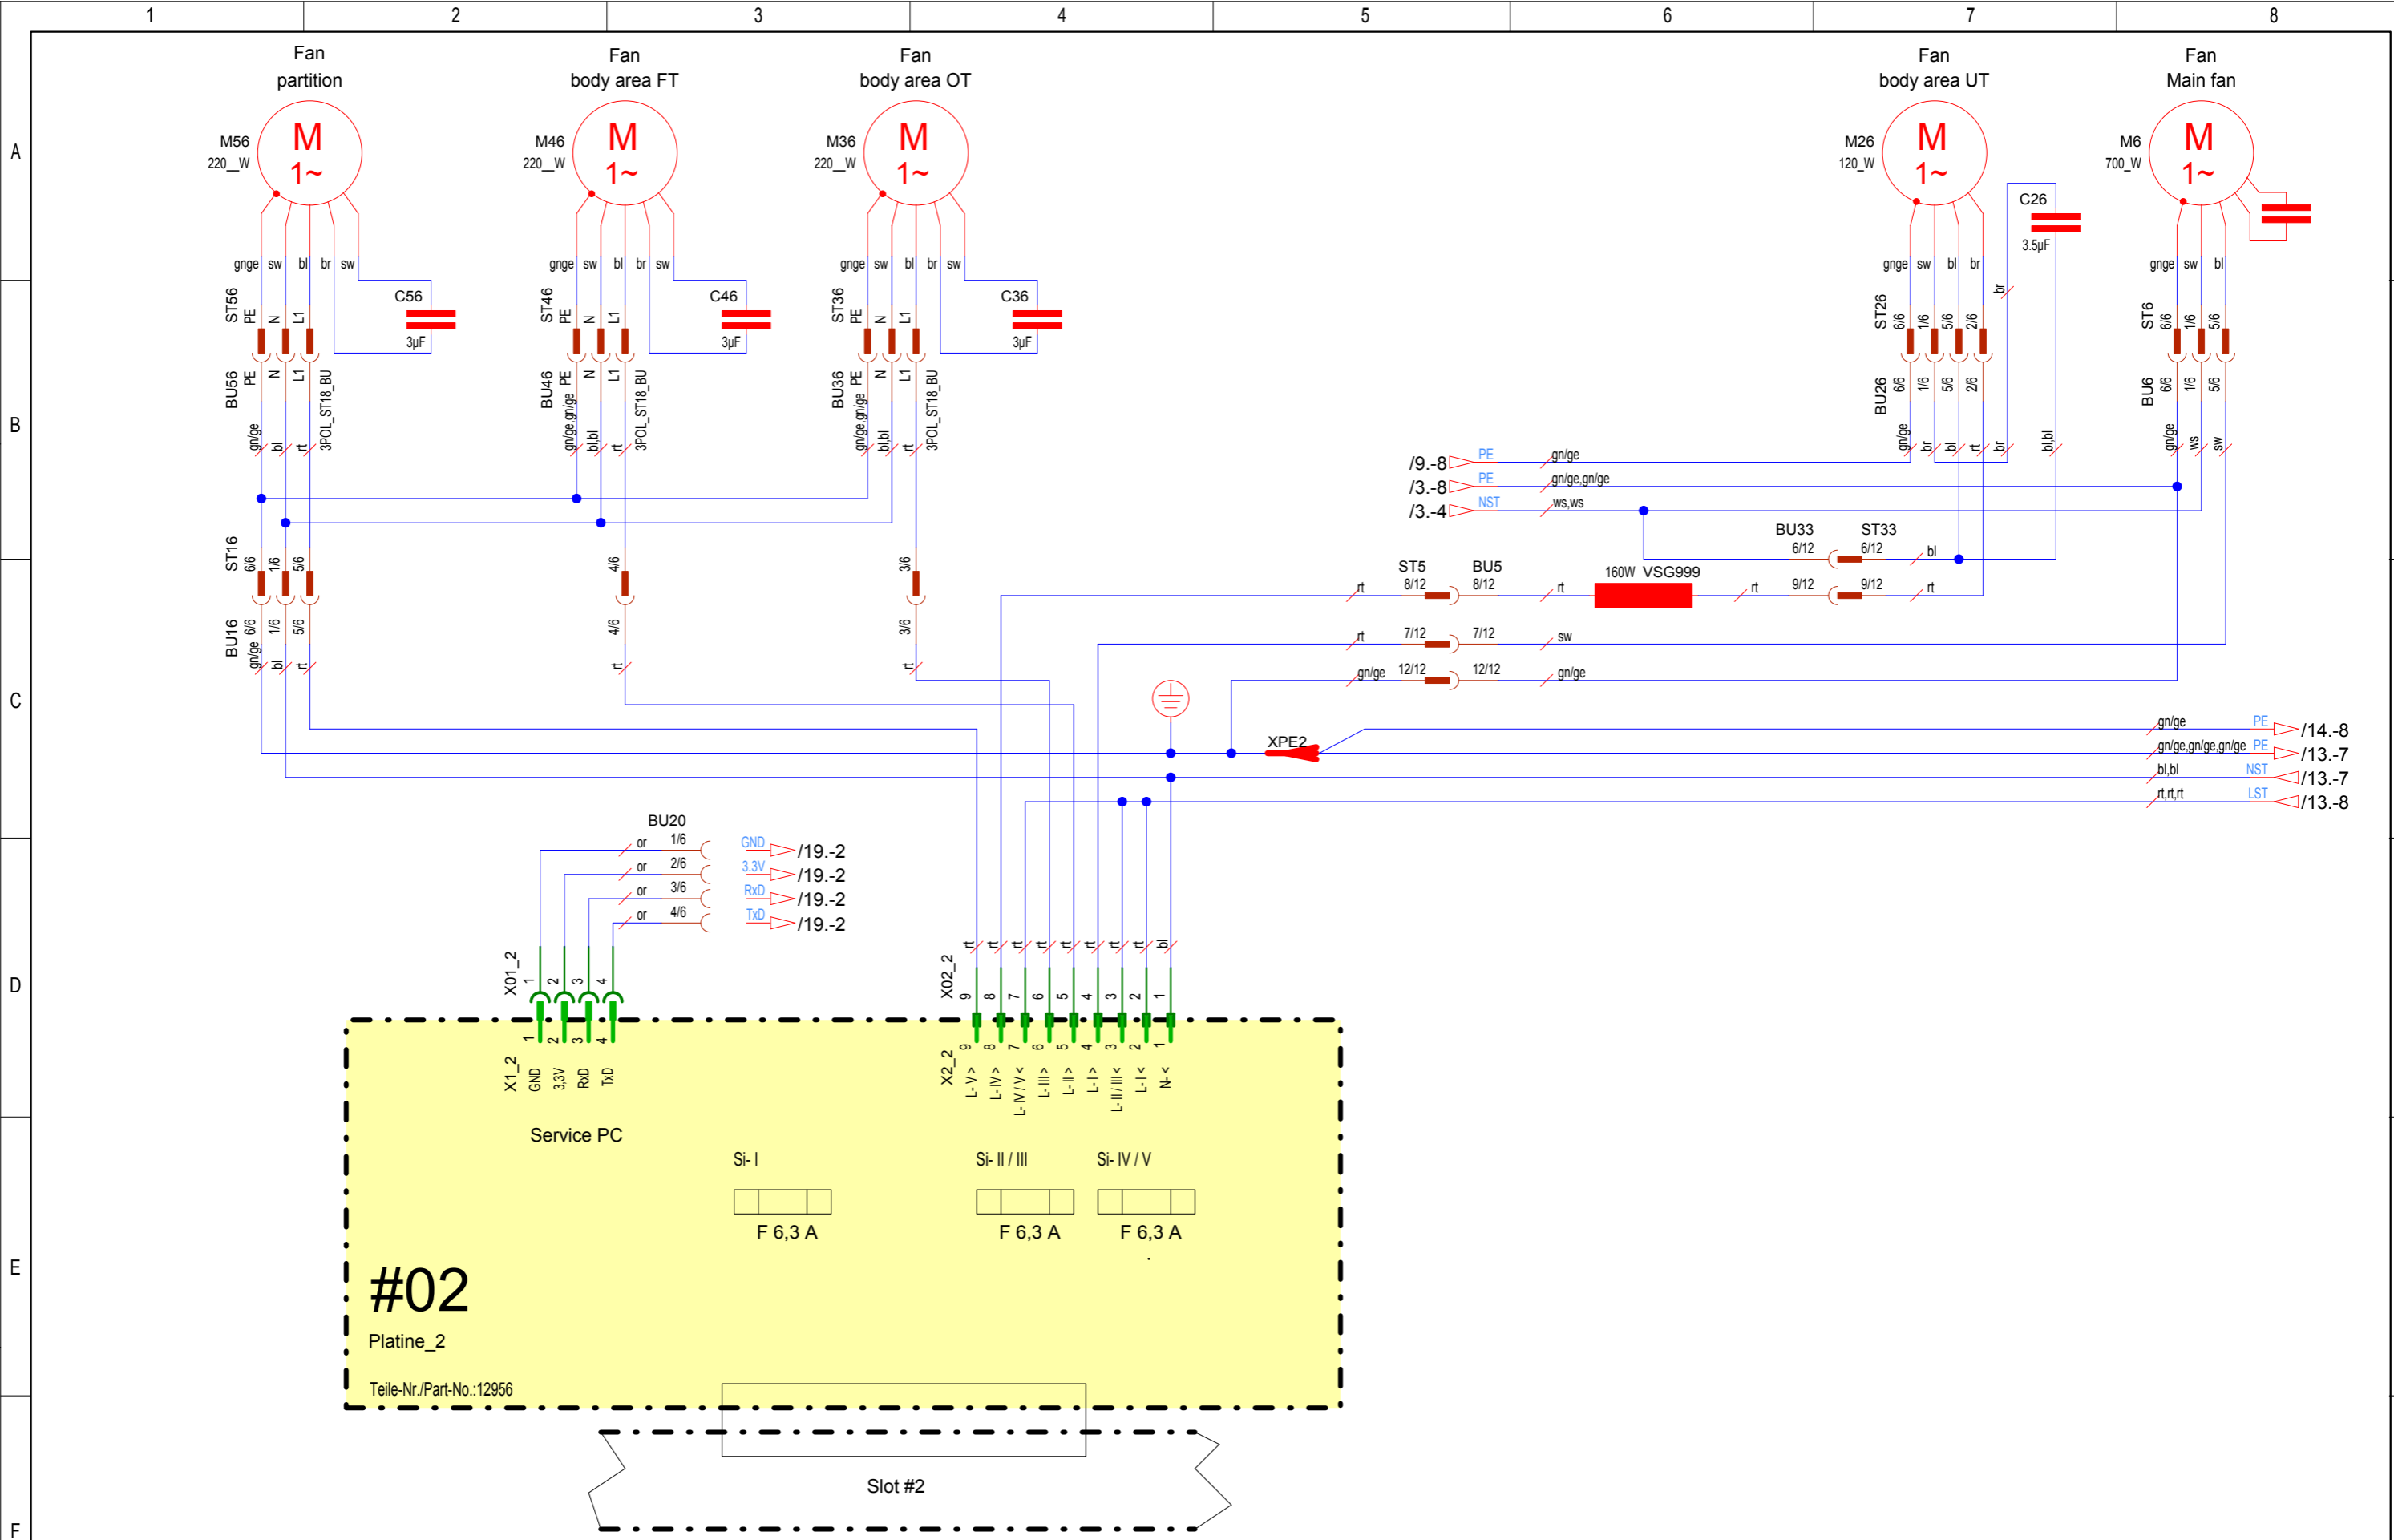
1 2 3 4 5 6 7 8

A B C D E F

Fan
partition

M56
220_W

M
1~

gnge sw bl br sw

ST56 PE N L1

C56
3µF

BU56 PE N L1 3POL_ST18_BU

gn/ge bl rt

Fan
body area FT

M46
220_W

M
1~

gnge sw bl br sw

ST46 PE N L1

C46
3µF

BU46 PE N L1 3POL_ST18_BU

gn/ge,gn/ge bl,bl rt

Fan
body area OT

M36
220_W

M
1~

gnge sw bl br sw

ST36 PE N L1

C36
3µF

BU36 PE N L1 3POL_ST18_BU

gn/ge,gn/ge bl,bl rt

Fan
body area UT

M26
120_W

M
1~

C26
3.5µF

gnge sw bl br

br

ST26 6/6 1/6 5/6 2/6

BU26 6/6 1/6 5/6 2/6

gn/ge br bl rt br bl,bl

Fan
Main fan

M6
700_W

M
1~

gnge sw bl

ST6 6/6 1/6 5/6

BU6 6/6 1/6 5/6

gn/ge ws sw

/9.-8 PE gn/ge
/3.-8 PE gn/ge,gn/ge
/3.-4 NST ws,ws

BU33 ST33
6/12 6/12 bl

ST5 BU5
rt 8/12 8/12 rt 160W VSG999 rt 9/12 9/12 rt

rt 7/12 7/12 sw

gn/ge 12/12 12/12 gn/ge

ST16 6/6 1/6 5/6
4/6
3/6

BU16 6/6 1/6 5/6
4/6
3/6

gn/ge bl rt
rt
rt

XPE2

gn/ge PE /14.-8
gn/ge,gn/ge,gn/ge PE /13.-7
bl,bl NST /13.-7
rt,rt,rt LST /13.-8

BU20
or 1/6 GND /19.-2
or 2/6 3.3V /19.-2
or 3/6 RxD /19.-2
or 4/6 TxD /19.-2

X01_2 1 2 3 4

rt rt rt rt rt rt rt rt bl

X02_2 9 8 7 6 5 4 3 2 1

X1_2 1 2 3 4
GND 3,3V RxD TxD

X2_2 9 8 7 6 5 4 3 2 1
L- V > L- IV > L- IV / V < L- III > L- II > L- I > L- II / III < L- I < N- <

Service PC

Si- I
F 6,3 A

Si- II / III
F 6,3 A

Si- IV / V
F 6,3 A

#02
Platine_2

Teile-Nr./Part-No.:12956

Slot #2